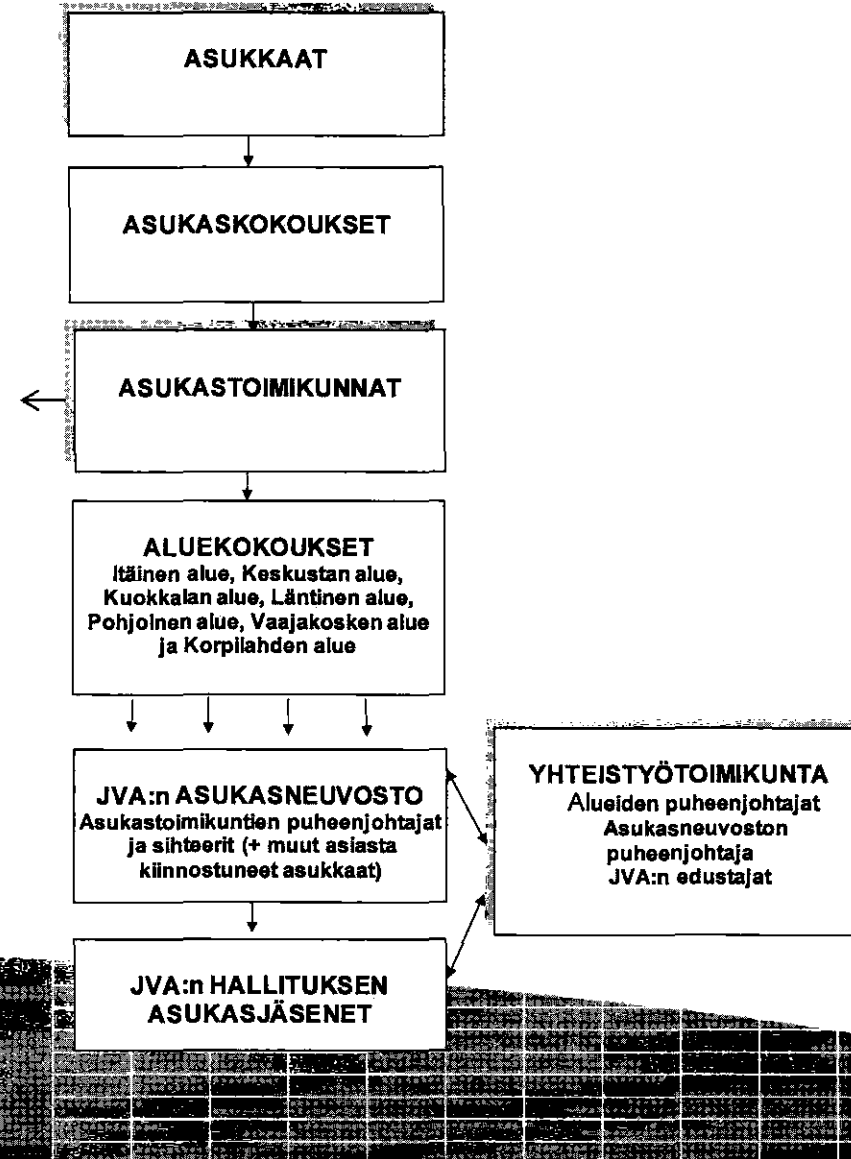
ASUKKAAT

ASUKASKOKOUKSET

ASUKASTOIMIKUNNAT

ALUEKOKOUKSET
Itäinen alue, Keskustan alue, Kuokkalan alue, Läntinen alue, Pohjoinen alue, Vaajakosken alue ja Korpilahden alue

JVA:n ASUKASNEUVOSTO
Asukastoimikuntien puheenjohtajat ja sihteerit (+ muut asiasta kiinnostuneet asukkaat)

YHTEISTYÖTOIMIKUNTA
Alueiden puheenjohtajat
Asukasneuvoston puheenjohtaja
JVA:n edustajat

JVA:n HALLITUKSEN ASUKASJÄSENET